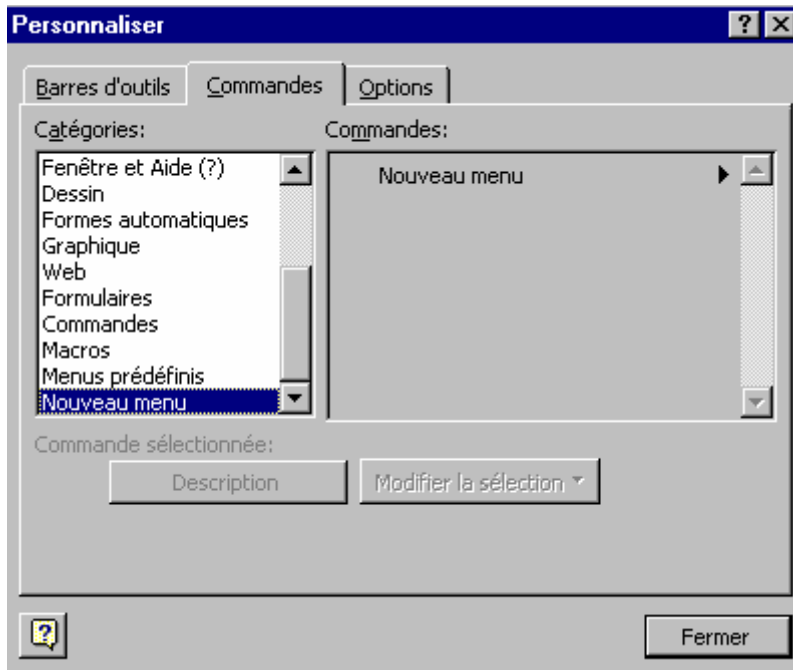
Personnaliser

?

Barres d'outils | Commandes | Options

Catégories:

Fenêtre et Aide (?)
Dessin
Formes automatiques
Graphique
Web
Formulaires
Commandes
Macros
Menus prédéfinis
Nouveau menu

Commandes:

Nouveau menu

Commande sélectionnée:

Description

Modifier la sélection

Fermer